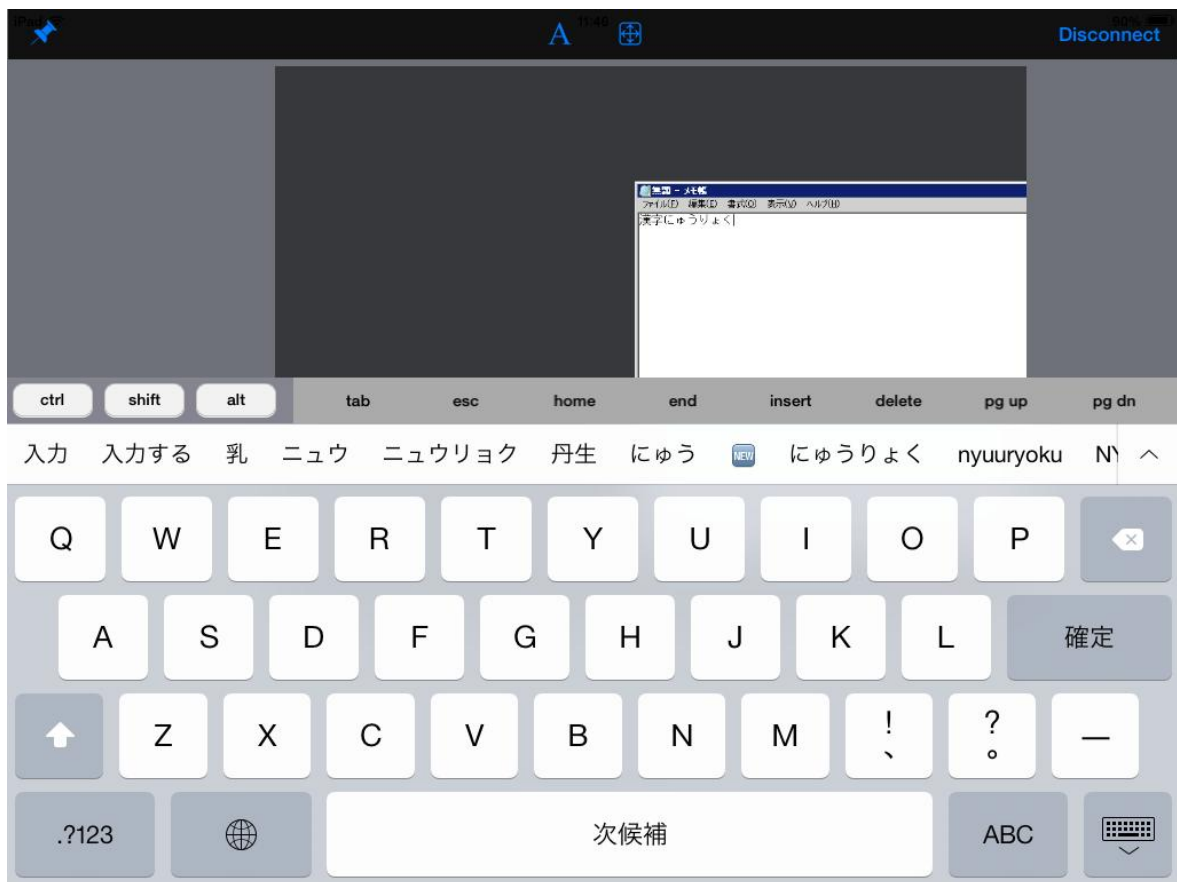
iPad 11:40 90%
A
Disconnect

無題 - メモ帳
ファイル(F) 編集(E) 書式(O) 表示(V) ヘルプ(H)
漢字にゅうりょく

ctrl shift alt tab esc home end insert delete pg up pg dn

入力 入力する 乳 ニュウ ニュウリョク 丹生 にゅう NEW にゅうりょく nyuuryoku NY

Q W E R T Y U I O P
A S D F G H J K L 確定
Z X C V B N M ! 、 ? 。 ー
.?123 次候補 ABC